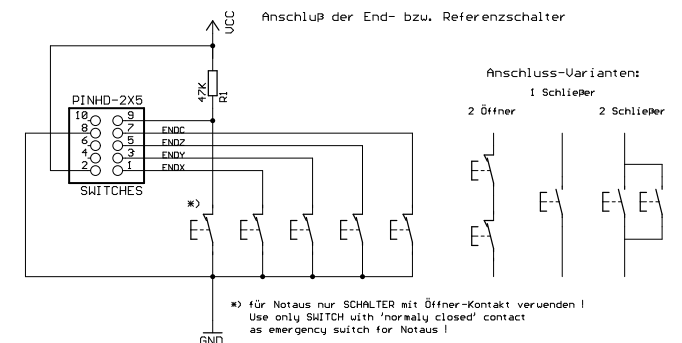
VCC

Anschluß der End- bzw. Referenzschalter

47K
R1

PINHD-2X5
10
9
8
7
6
5
4
3
2
1
SWITCHES

ENDC
ENDZ
ENDY
ENDX

*)

Anschluss-Varianten:
1 Schließer
2 Öffner
2 Schließer

*) für Notaus nur SCHALTER mit Öffner-Kontakt verwenden !
Use only SWITCH with 'normaly closed' contact
as emergency switch for Notaus !

GND